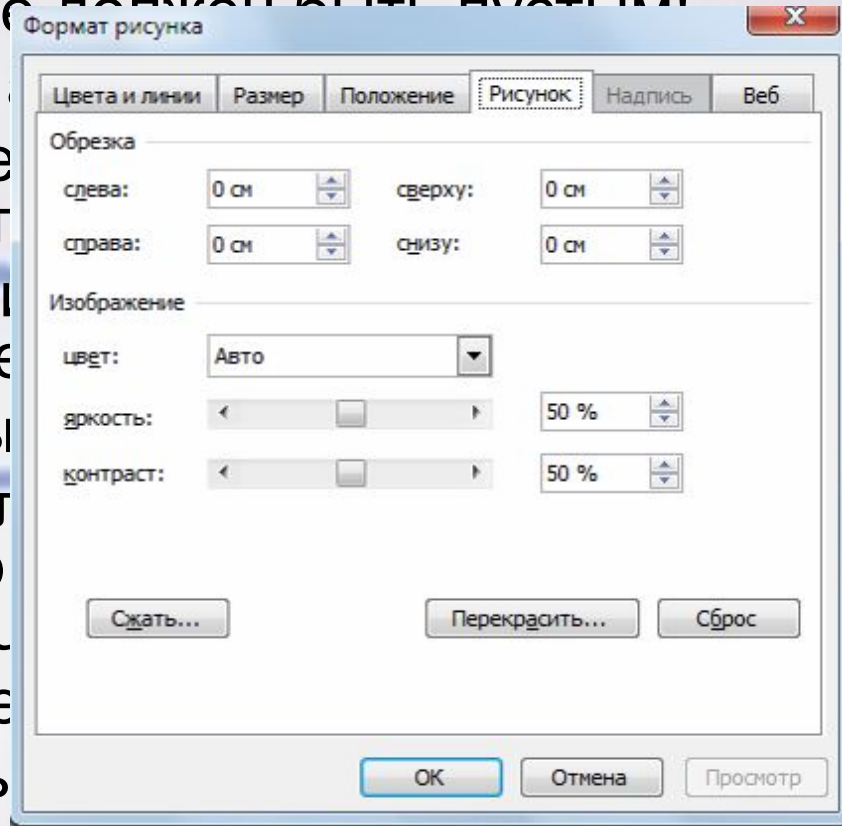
Формат рисунка

Цвета и линии | Размер | Положение | Рисунок | Надпись | Веб

Обрезка

слева: 0 см
сверху: 0 см
справа: 0 см
снизу: 0 см

Изображение

цвет: Авто
яркость: 50 %
контраст: 50 %

Сжать...
Перекрасить...
Сброс

ОК
Отмена
Просмотр